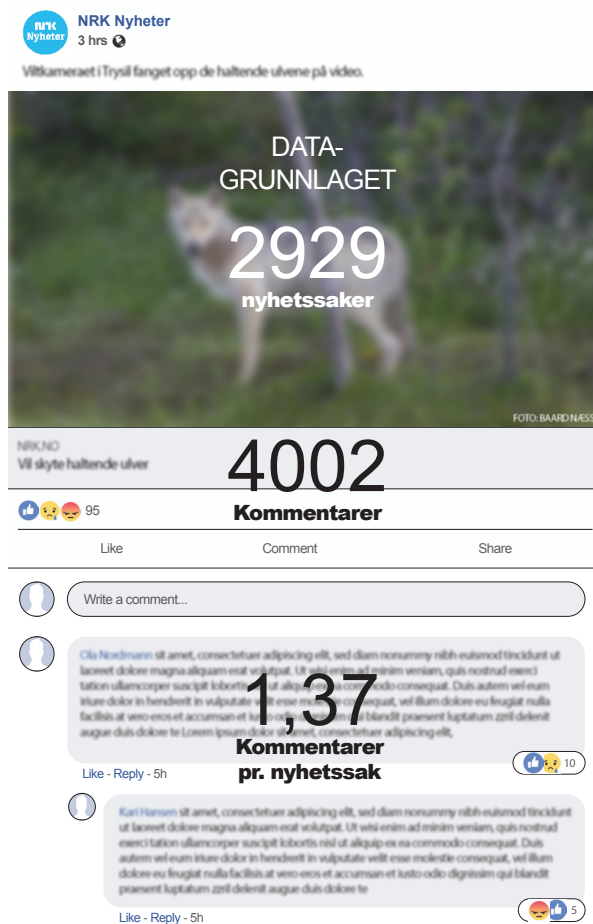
NRK Nyheter

NRK Nyheter
3 hrs

Viltkameraet i Trysil fanget opp de haltende ulvene på video.

DATA-
GRUNNLAGET
2929
nyhetssaker

FOTO: BAARD NÆSS

NRK.NO
Vil skyte haltende ulver

4002
Kommentarer

95

Like Comment Share

Write a comment...

Ola Nordmann sit amet, consectetuer adipiscing elit, sed diam nonummy nibh euismod tincidunt ut laoreet dolore magna aliquam erat volutpat. Ut wisi enim ad minim veniam, quis nostrud exerci tation ullamcorper suscipit lobortis nisl ut aliquip ex ea commodo consequat. Duis autem vel eum iriure dolor in hendrerit in vulputate velit esse molestie consequat, vel illum dolore eu feugiat nulla facilisis at vero eros et accumsan et iusto odio dignissim qui blandit praesent luptatum zzril delenit augue duis dolore te feugait nulla facilisi. Lorem ipsum dolor sit amet, consectetuer adipiscing elit,

1,37
Kommentarer
pr. nyhetssak

Like · Reply · 5h

10

Kari Hansen sit amet, consectetuer adipiscing elit, sed diam nonummy nibh euismod tincidunt ut laoreet dolore magna aliquam erat volutpat. Ut wisi enim ad minim veniam, quis nostrud exerci tation ullamcorper suscipit lobortis nisl ut aliquip ex ea commodo consequat. Duis autem vel eum iriure dolor in hendrerit in vulputate velit esse molestie consequat, vel illum dolore eu feugiat nulla facilisis at vero eros et accumsan et iusto odio dignissim qui blandit praesent luptatum zzril delenit augue duis dolore te

Like · Reply · 5h

5